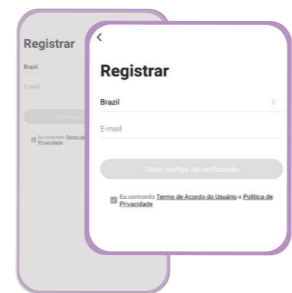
Registrar
Brazil
E-mail
Obter código de verificação
Eu concordo Termo de Acordo do Usuário
Privacidade

<
Registrar
Brazil
>
E-mail
Obter código de verificação
Eu concordo Termo de Acordo do Usuário e Política de Privacidade